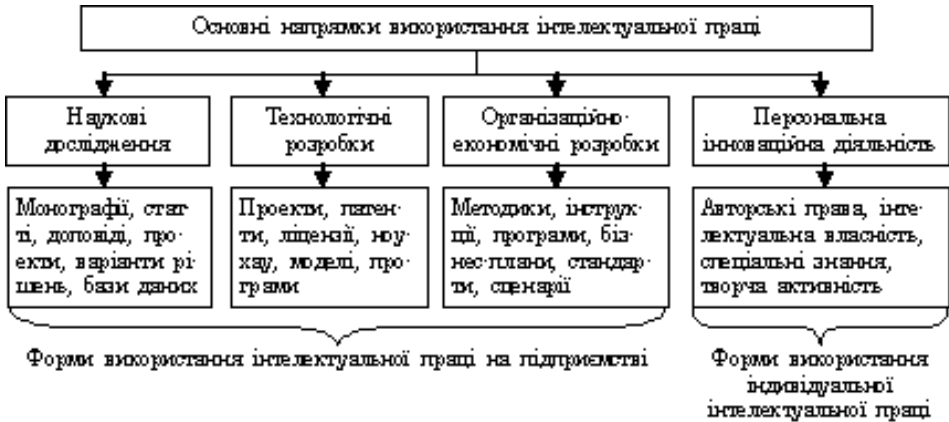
Основні напрямки використання інтелектуальної праці

Наукові дослідження

Технологічні розробки

Організаційно-економічні розробки

Персональна інноваційна діяльність

Монографії, статті, доповіді, проекти, варіанти рішень, бази даних

Проекти, патенти, ліцензії, ноу-хау, моделі, програми

Методики, інструкції, програми, бізнес-плани, стандарти, сценарії

Авторські права, інтелектуальна власність, спеціальні знання, творча активність

Форми використання інтелектуальної праці на підприємстві

Форми використання індивідуальної інтелектуальної праці